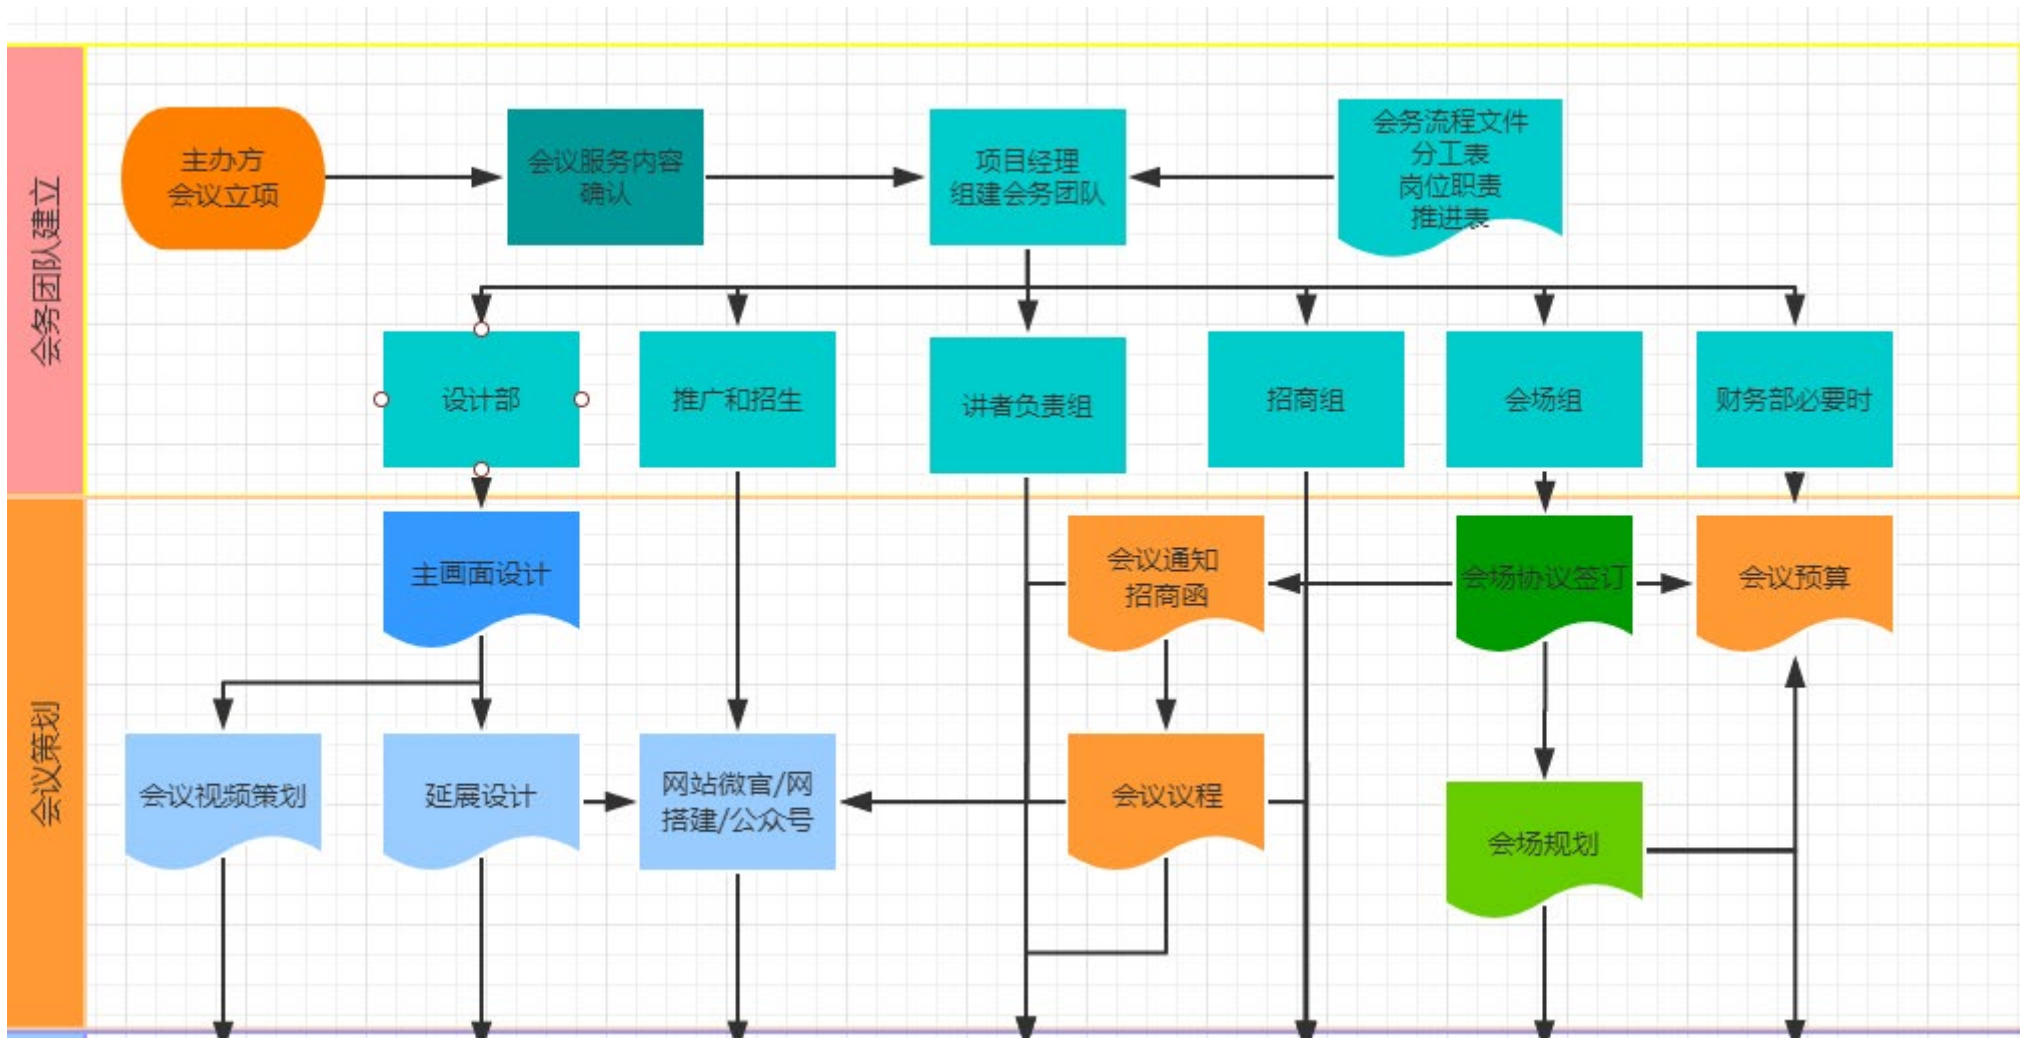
会务团队建立

主办方
会议立项

会议服务内容
确认

项目经理
组建会务团队

会务流程文件
分工表
岗位职责
推进表

设计部

推广和招生

讲者负责组

招商组

会场组

财务部必要时

会议策划

主画面设计

会议通知
招商函

会场协议签订

会议预算

会议视频策划

延展设计

网站微官/网
搭建/公众号

会议议程

会场规划